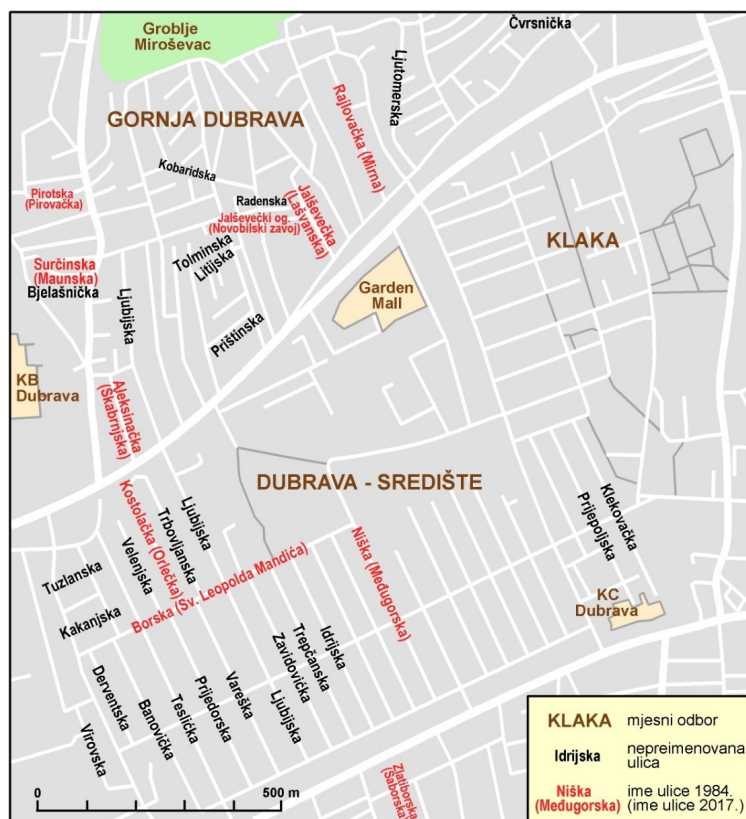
Groblje Miroševac

Čvrsnička

Ljutomerska

GORNJA DUBRAVA

Rajlovačka (Mirna)

Kobaridska

Radenska

Jalševačka (Lasvanska)

Pirotska (Pirovačka)

Jalševečki og. (Novobilski zavoj)

KLAKA

Surčinska (Maunska)

Tolminska

Litijska

Bjelašnička

Garden Mall

Ljubijska

Prištinska

KB Dubrava

Aleksinačka (Skabrnjska)

DUBRAVA - SREDIŠTE

Kostolačka (Orlečka)

Ljubijska

Trbovljanska

Klekovačka

Prijepoljska

Niška (Međugorska)

Velenjska

Borska (Sv. Leopolda Mandića)

Tuzlanska

Kakanjska

KC Dubrava

Idrijska

Trepčanska

Zavidovićka

Derventska

Prijedorska

Vareška

Banovička

Tešićka

Ljubijska

Virovska

Zlatiborska (Saborska)

0

500 m

KLAKA mjesni odbor

Idrijska nepreimenovana ulica

Niška (Međugorska) ime ulice 1984. (ime ulice 2017.)